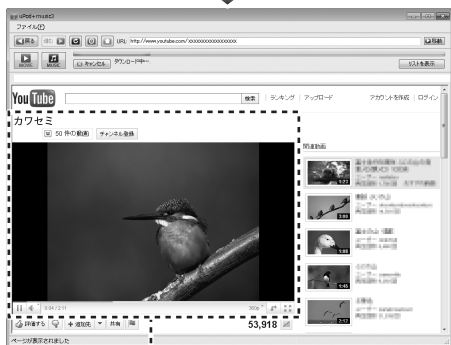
iPod+music
ファイル(F)
戻る 進む URL: http://www.youtube.com/xxxxxxxxxxxxxxxxxx 移動
MOVIE MUSIC キャンセル ダウンロード中…
リストを表示
YouTube 検索 ランキング アップロード アカウントを作成 ログイン
カワセミ
50 件の動画 チャンネル登録
関連動画
0:04 / 2:11 360p
評価する 追加先 共有
53,918
ページが表示されました